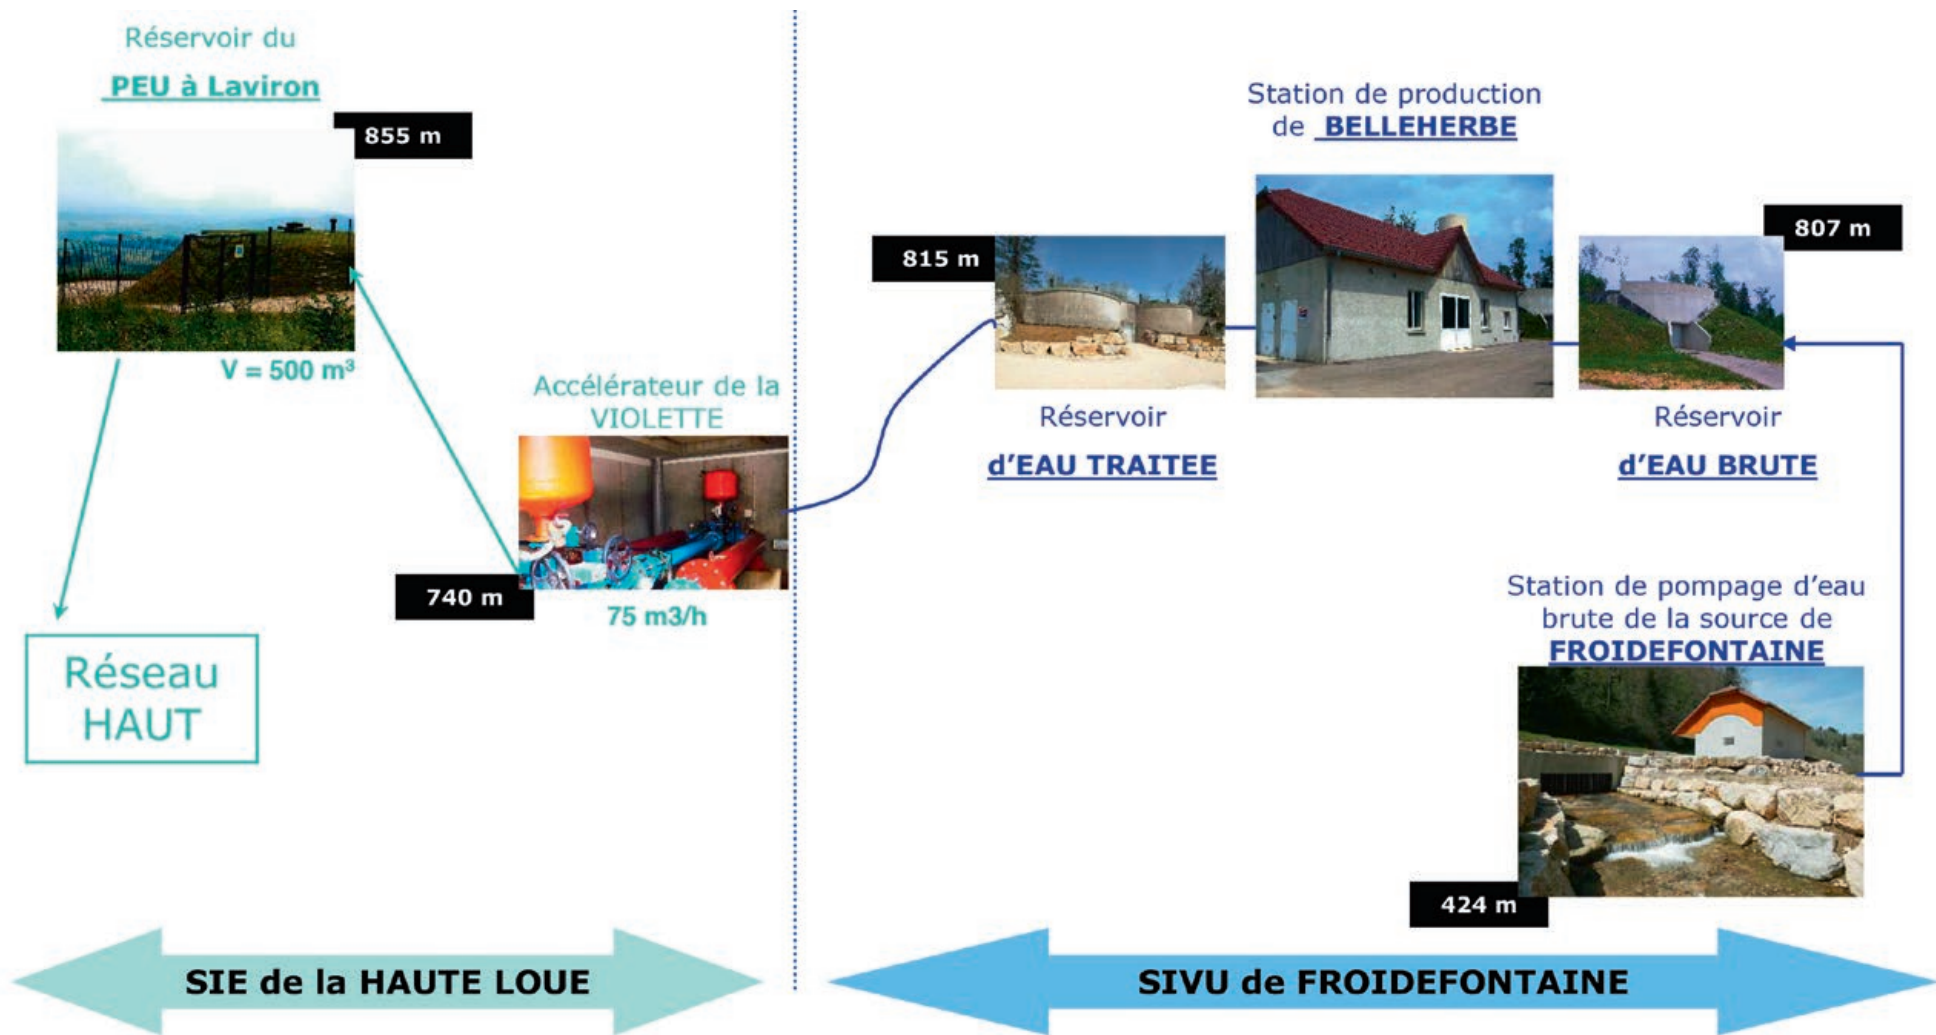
Réservoir du
PEU à Laviron

855 m

V = 500 m³

Réseau HAUT

Accélérateur de la VIOLETTE

740 m

75 m3/h

Station de production de BELLEHERBE

815 m

Réservoir
d'EAU TRAITEE

807 m

Réservoir
d'EAU BRUTE

Station de pompage d'eau brute de la source de FROIDEFONTAINE

424 m

SIE de la HAUTE LOUE

SIVU de FROIDEFONTAINE